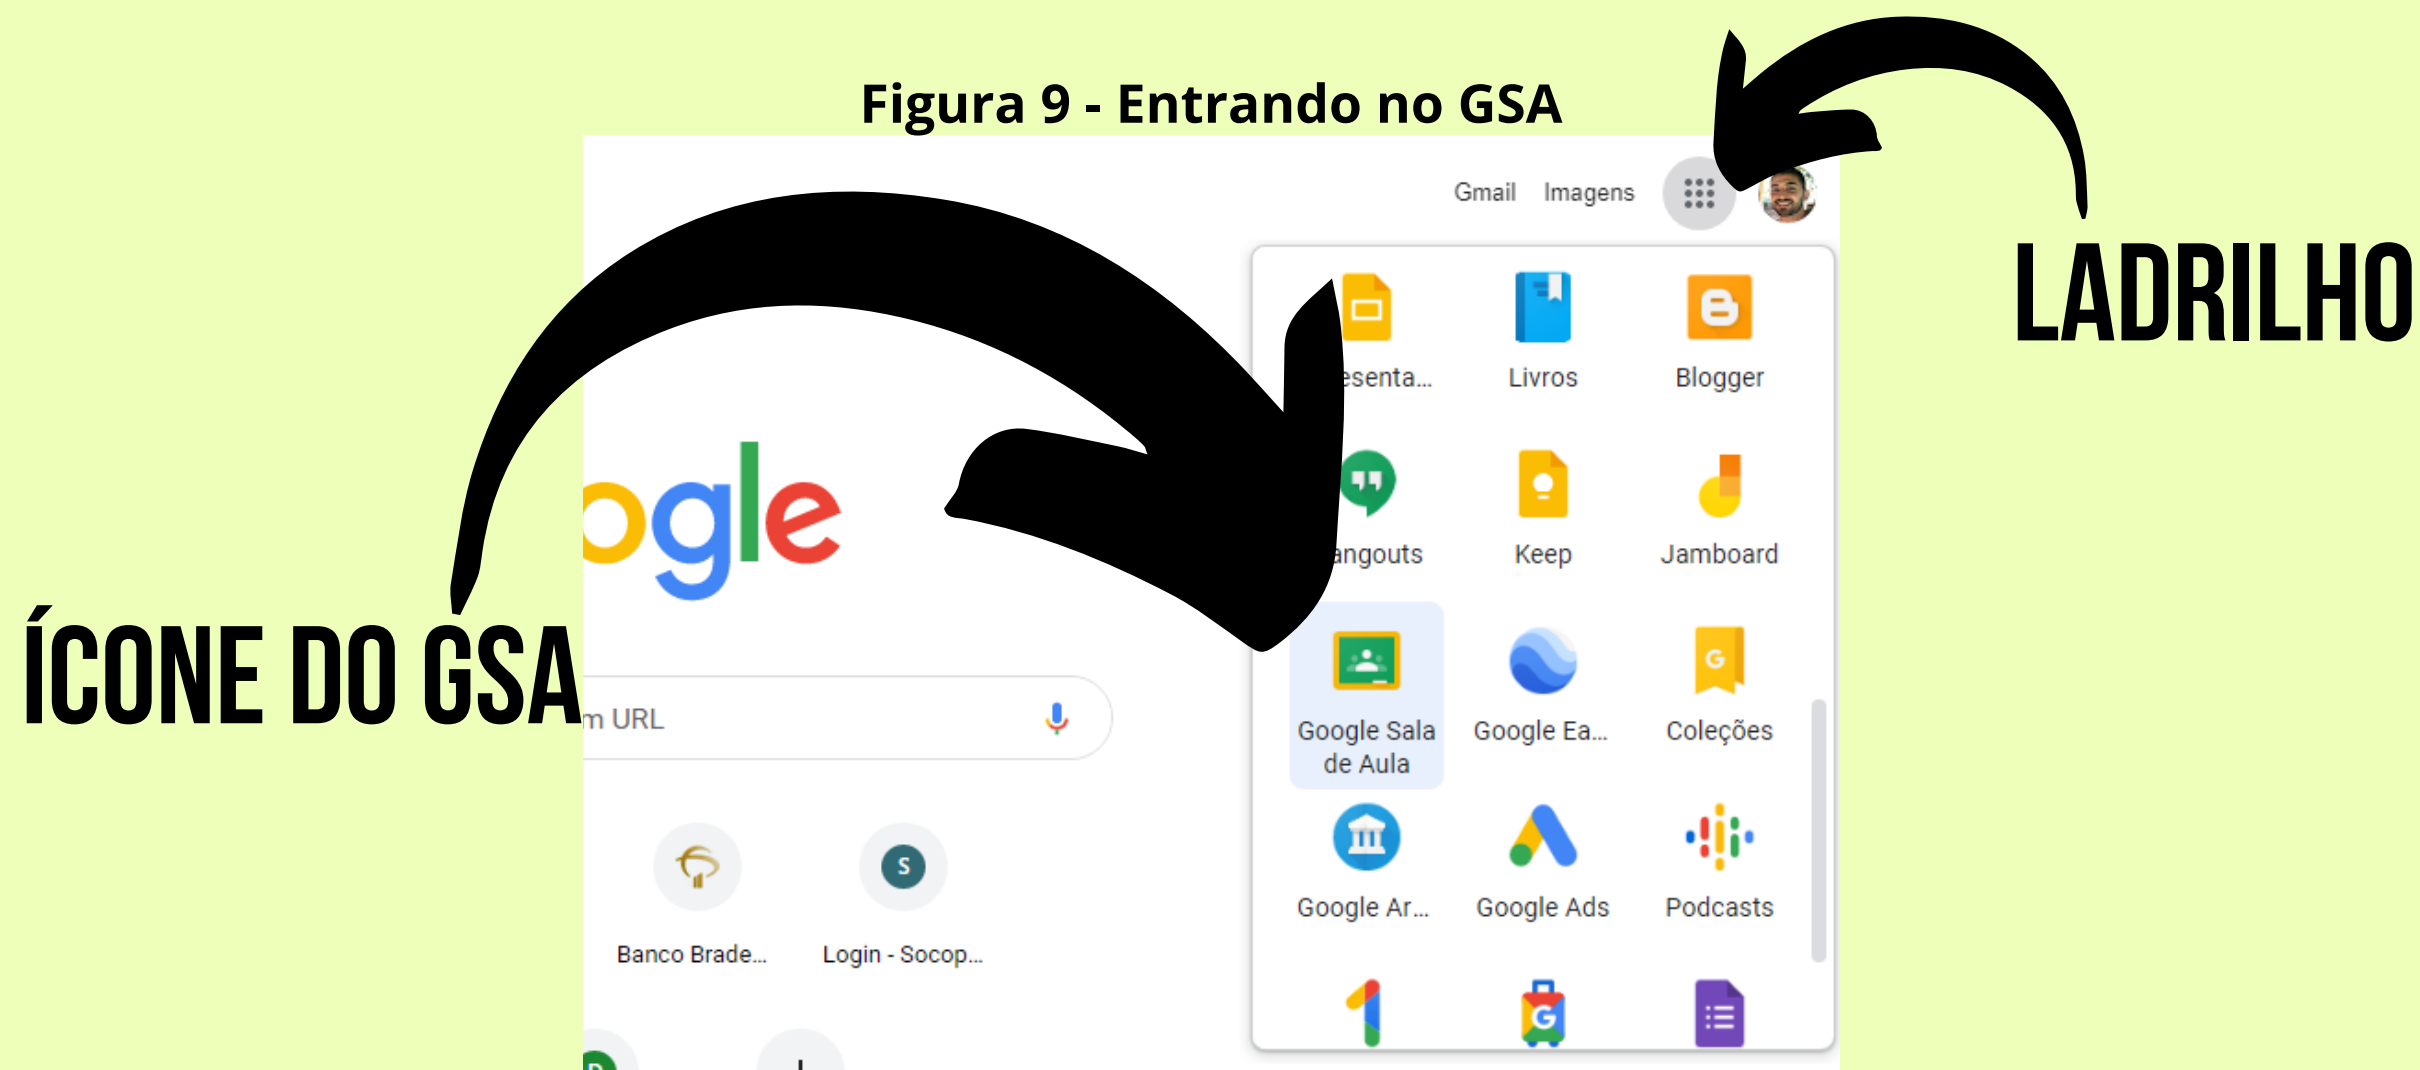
Figura 9 - Entrando no GSA

Gmail Imagens

LADRILHO

esenta... Livros Blogger

angouts Keep Jamboard

Google Sala de Aula Google Ea... Coleções

Google Ar... Google Ads Podcasts

ogle

ÍCONE DO GSA

m URL

Banco Brade... Login - Socop...